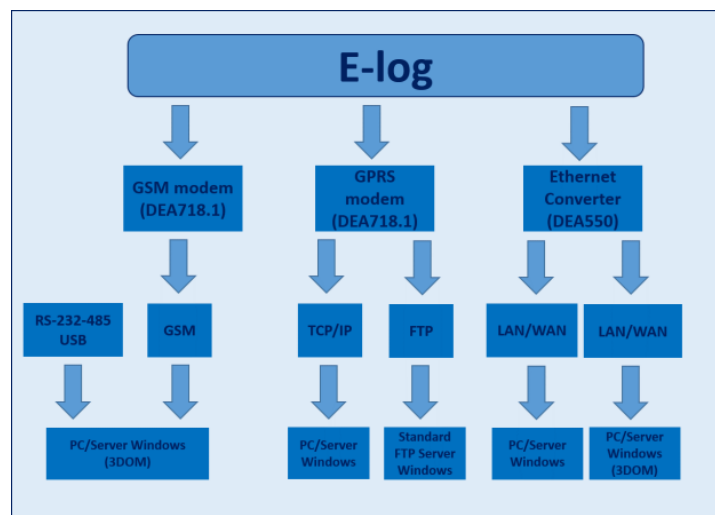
E-log

GSM modem (DEA718.1)

GPRS modem (DEA718.1)

Ethernet Converter (DEA550)

RS-232-485 USB

GSM

TCP/IP

FTP

LAN/WAN

LAN/WAN

PC/Server Windows (3DOM)

PC/Server Windows

Standard FTP Server Windows

PC/Server Windows

PC/Server Windows (3DOM)